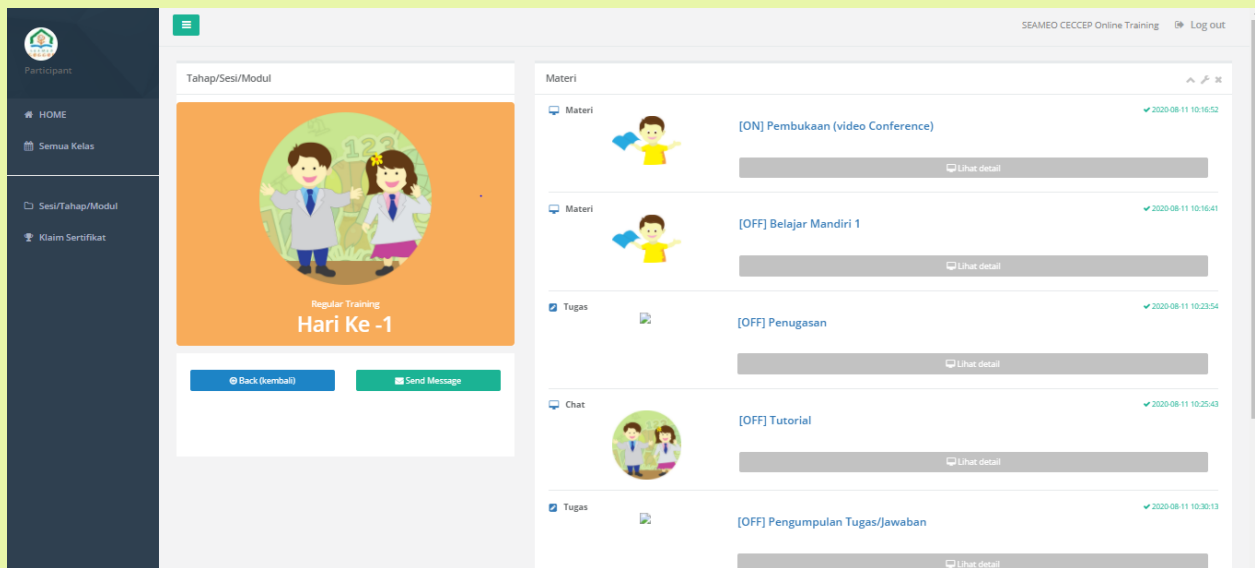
Participant

HOME
Semua Kelas

Sesi/Tahap/Modul
Klaim Sertifikat

SEAMEO CECCEP Online Training
Log out

Tahap/Sesi/Modul

Regular Training
Hari Ke -1

Back (kembali)
Send Message

Materi

Materi
2020-08-11 10:16:52
[ON] Pembukaan (video Conference)
Lihat detail

Materi
2020-08-11 10:16:41
[OFF] Belajar Mandiri 1
Lihat detail

Tugas
2020-08-11 10:23:54
[OFF] Penugasan
Lihat detail

Chat
2020-08-11 10:25:43
[OFF] Tutorial
Lihat detail

Tugas
2020-08-11 10:30:13
[OFF] Pengumpulan Tugas/Jawaban
Lihat detail